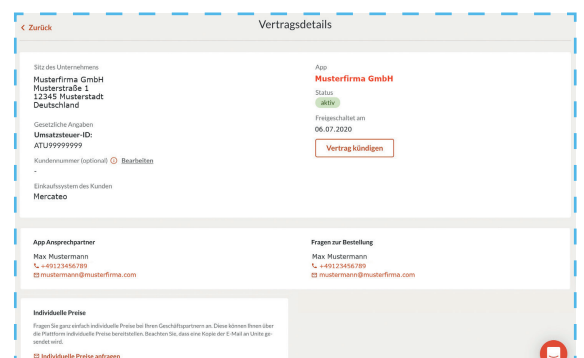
< Zurück

Vertragsdetails

Sitz des Unternehmens

Musterfirma GmbH
Musterstraße 1
12345 Musterstadt
Deutschland

Gesetzliche Angaben

Umsatzsteuer-ID:
ATU99999999

Kundennummer (optional) Bearbeiten

-

Einkaufssystem des Kunden

Mercateo

App

Musterfirma GmbH

Status

aktiv

Freigeschaltet am

06.07.2020

Vertrag kündigen

App Ansprechpartner

Max Mustermann
+49123456789
mustermann@musterfirma.com

Fragen zur Bestellung

Max Mustermann
+49123456789
mustermann@musterfirma.com

Individuelle Preise

Fragen Sie ganz einfach individuelle Preise bei Ihren Geschäftspartnern an. Diese können Ihnen über die Plattform individuelle Preise bereitstellen. Beachten Sie, dass eine Kopie der E-Mail an Unite gesendet wird.

Individuelle Preise anfragen